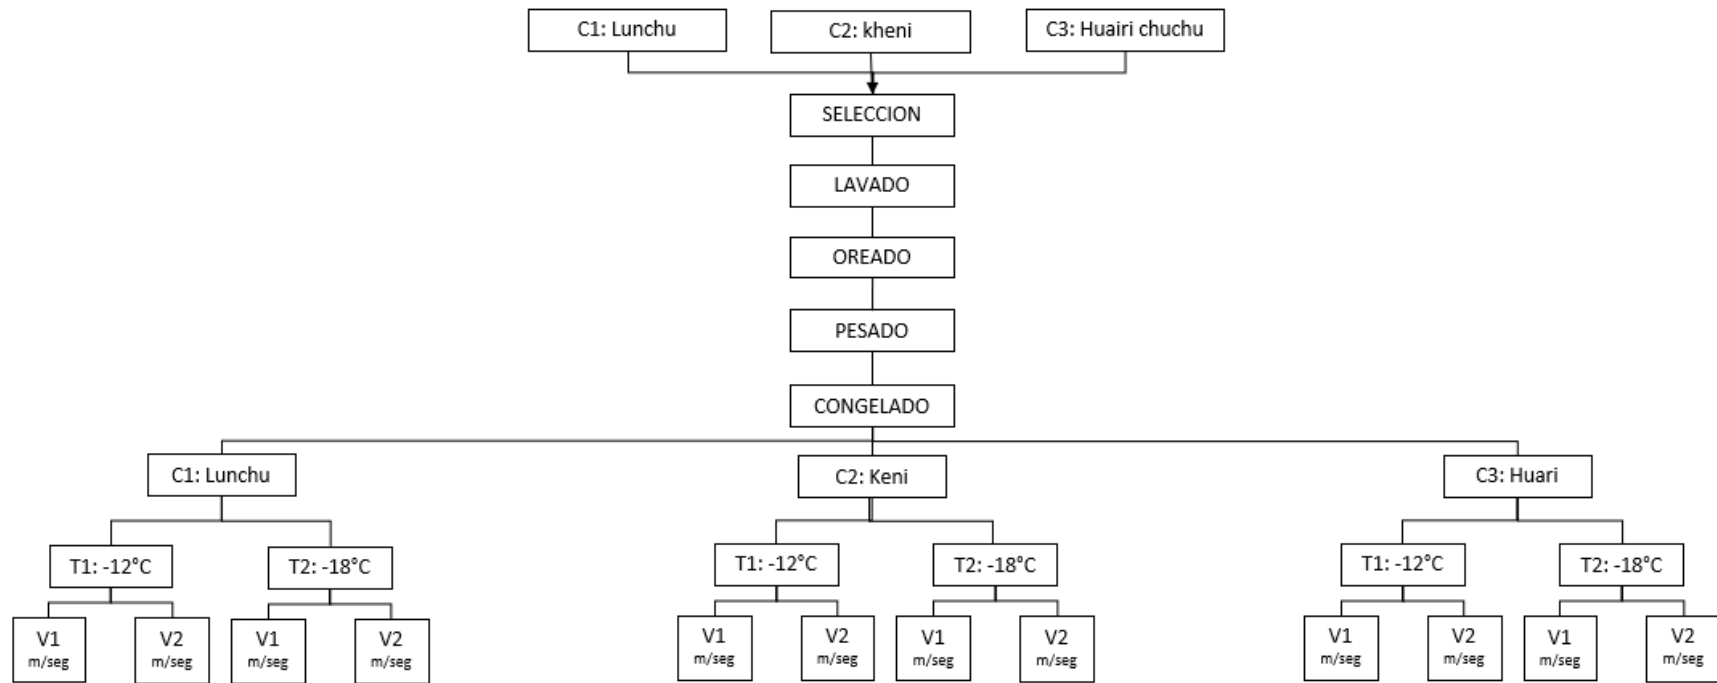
C1: Lunchu

C2: kheni

C3: Huairi chuchu

SELECCION

LAVADO

OREADO

PESADO

CONGELADO

C1: Lunchu

T1: -12°C

V1 m/seg

V2 m/seg

T2: -18°C

V1 m/seg

V2 m/seg

C2: Keni

T1: -12°C

V1 m/seg

V2 m/seg

T2: -18°C

V1 m/seg

V2 m/seg

C3: Huari

T1: -12°C

V1 m/seg

V2 m/seg

T2: -18°C

V1 m/seg

V2 m/seg